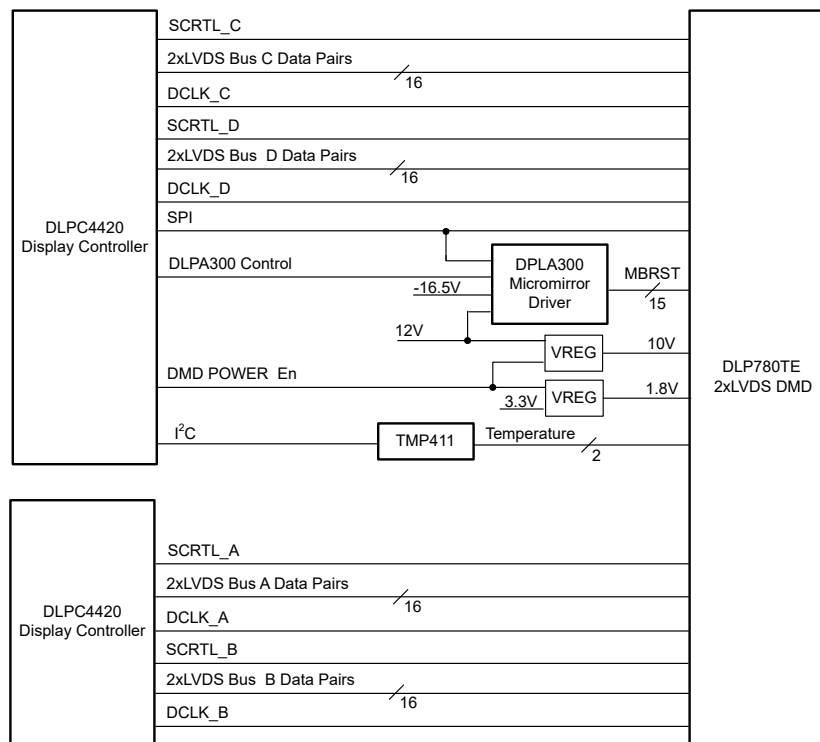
SCRTL_C
2xLVDS Bus C Data Pairs
16
DCLK_C
SCRTL_D
2xLVDS Bus D Data Pairs
16
DCLK_D
SPI
DLPC4420
Display Controller
DLPA300 Control
DPLA300
Micromirror
Driver
MBRST
-16.5V
15
12V
VREG
10V
DLP780TE
2xLVDS DMD
DMD POWER En
3.3V
VREG
1.8V
$I^2C$
TMP411
Temperature
2
SCRTL_A
2xLVDS Bus A Data Pairs
16
DLPC4420
Display Controller
DCLK_A
SCRTL_B
2xLVDS Bus B Data Pairs
16
DCLK_B